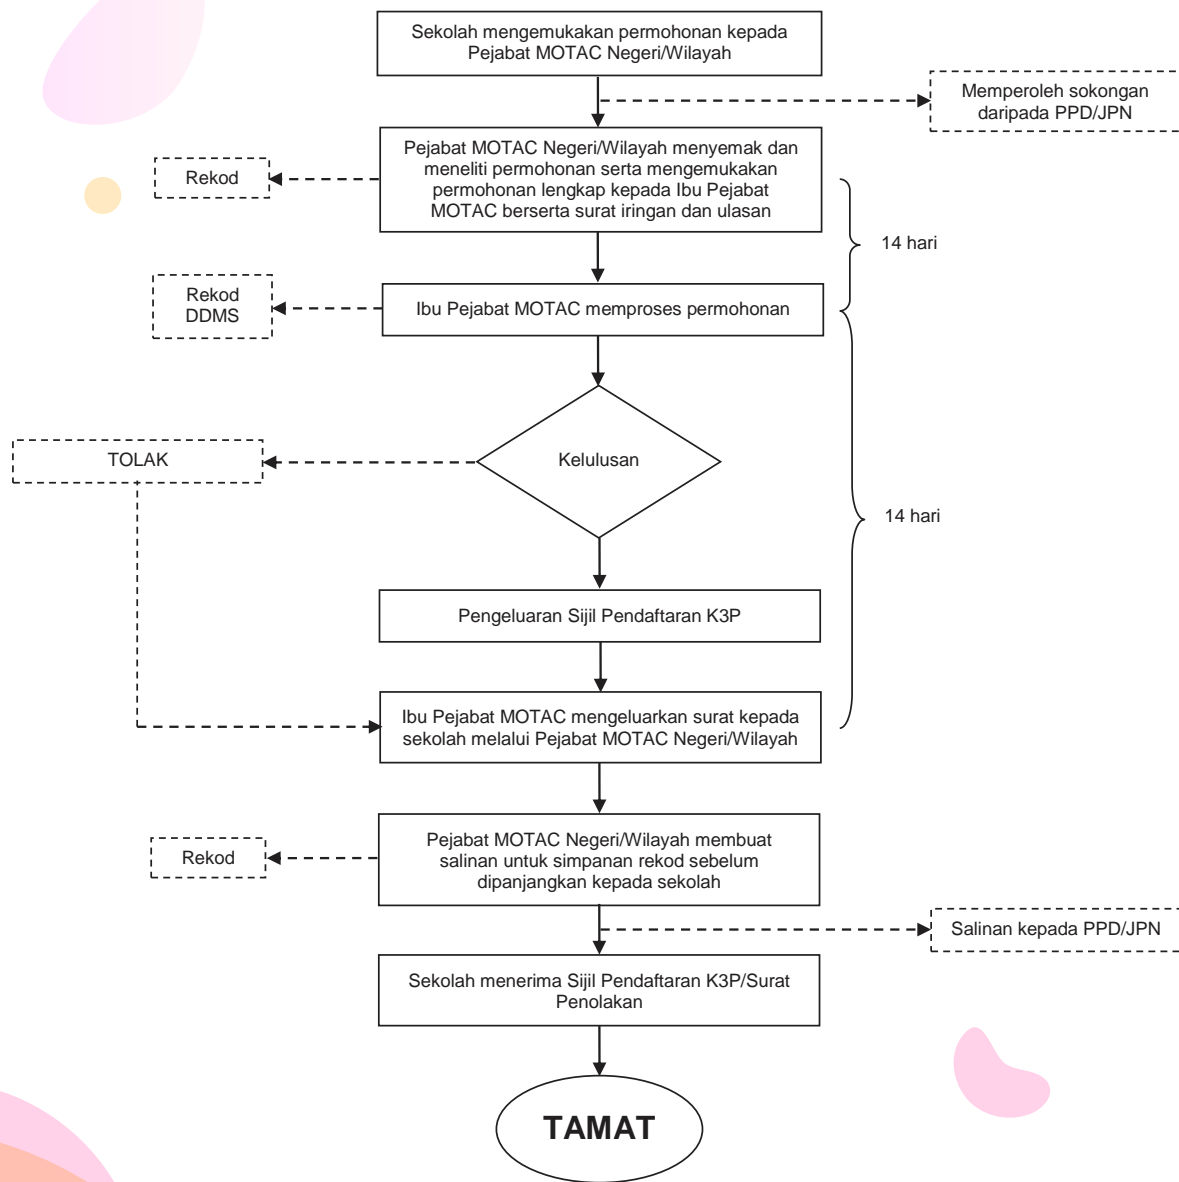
Sekolah mengemukakan permohonan kepada Pejabat MOTAC Negeri/Wilayah

Memperoleh sokongan daripada PPD/JPN

Rekod

Pejabat MOTAC Negeri/Wilayah menyemak dan meneliti permohonan serta mengemukakan permohonan lengkap kepada Ibu Pejabat MOTAC berserta surat iringan dan ulasan

14 hari

Rekod DDMS

Ibu Pejabat MOTAC memproses permohonan

TOLAK

Kelulusan

14 hari

Pengeluaran Sijil Pendaftaran K3P

Ibu Pejabat MOTAC mengeluarkan surat kepada sekolah melalui Pejabat MOTAC Negeri/Wilayah

Rekod

Pejabat MOTAC Negeri/Wilayah membuat salinan untuk simpanan rekod sebelum dipanjangkan kepada sekolah

Salinan kepada PPD/JPN

Sekolah menerima Sijil Pendaftaran K3P/Surat Penolakan

TAMAT